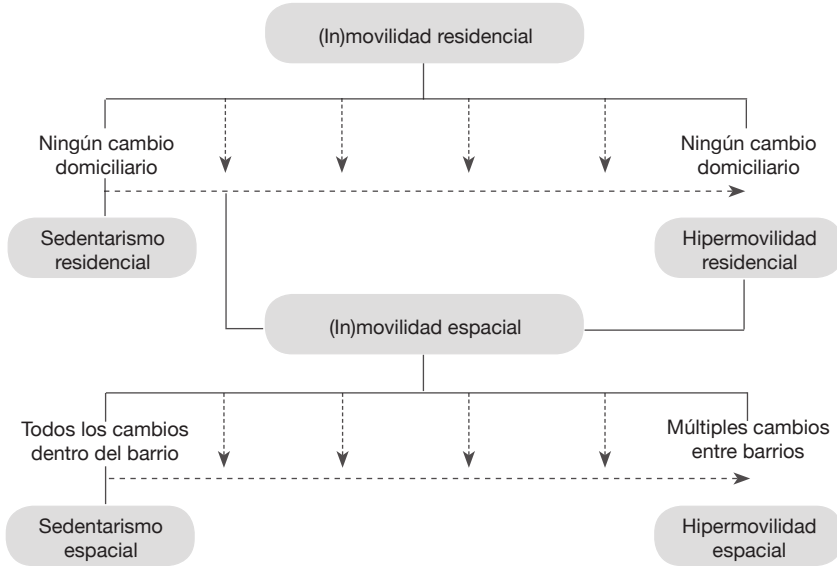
(In)movilidad residencial

Ningún cambio domiciliario

Ningún cambio domiciliario

Sedentarismo residencial

Hipermovilidad residencial

(In)movilidad espacial

Todos los cambios dentro del barrio

Múltiples cambios entre barrios

Sedentarismo espacial

Hipermovilidad espacial